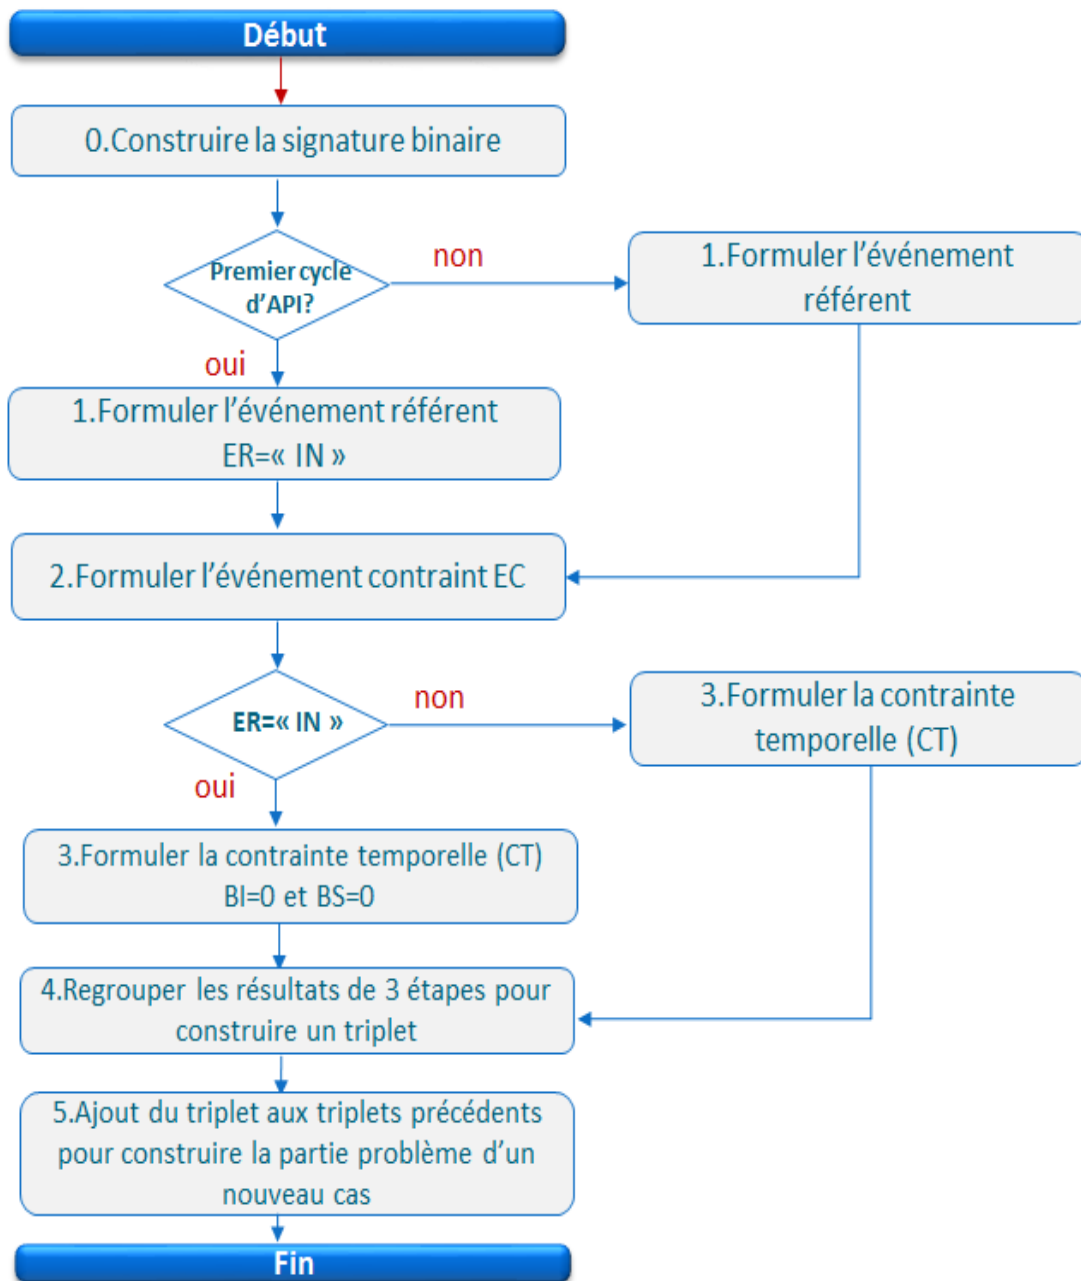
Début

0.Construire la signature binaire

Premier cycle d'API?

non

1.Formuler l'événement référent

oui

1.Formuler l'événement référent ER=« IN »

2.Formuler l'événement contraint EC

ER=« IN »

non

3.Formuler la contrainte temporelle (CT)

oui

3.Formuler la contrainte temporelle (CT) BI=0 et BS=0

4.Regrouper les résultats de 3 étapes pour construire un triplet

5.Ajout du triplet aux triplets précédents pour construire la partie problème d'un nouveau cas

Fin